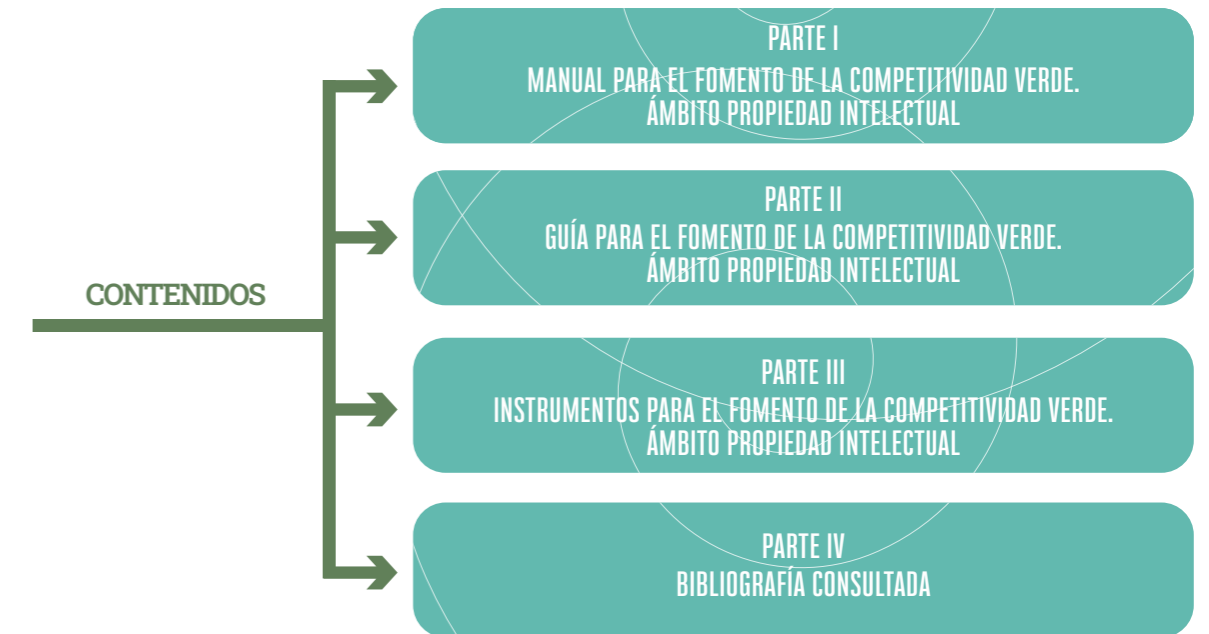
CONTENIDOS

PARTE I
MANUAL PARA EL FOMENTO DE LA COMPETITIVIDAD VERDE.
ÁMBITO PROPIEDAD INTELECTUAL

PARTE II
GUÍA PARA EL FOMENTO DE LA COMPETITIVIDAD VERDE.
ÁMBITO PROPIEDAD INTELECTUAL

PARTE III
INSTRUMENTOS PARA EL FOMENTO DE LA COMPETITIVIDAD VERDE.
ÁMBITO PROPIEDAD INTELECTUAL

PARTE IV
BIBLIOGRAFÍA CONSULTADA